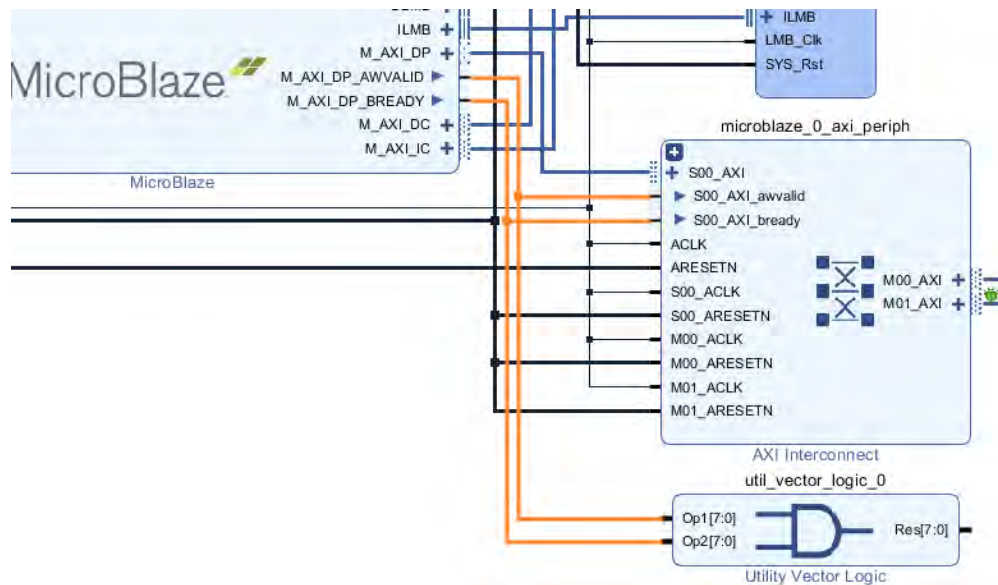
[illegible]
ILMB
M_AXI_DP
M_AXI_DP_AWVALID
M_AXI_DP_BREADY
M_AXI_DC
M_AXI_IC
MicroBlaze
MicroBlaze

ILMB
LMB_Clk
SYS_Rst

microblaze_0_axi_periph
S00_AXI
S00_AXI_awvalid
S00_AXI_bready
ACLK
ARESETN
S00_ACLK
S00_ARESETN
M00_ACLK
M00_ARESETN
M01_ACLK
M01_ARESETN
M00_AXI
M01_AXI
AXI Interconnect

util_vector_logic_0
Op1[7:0]
Op2[7:0]
Res[7:0]
Utility Vector Logic